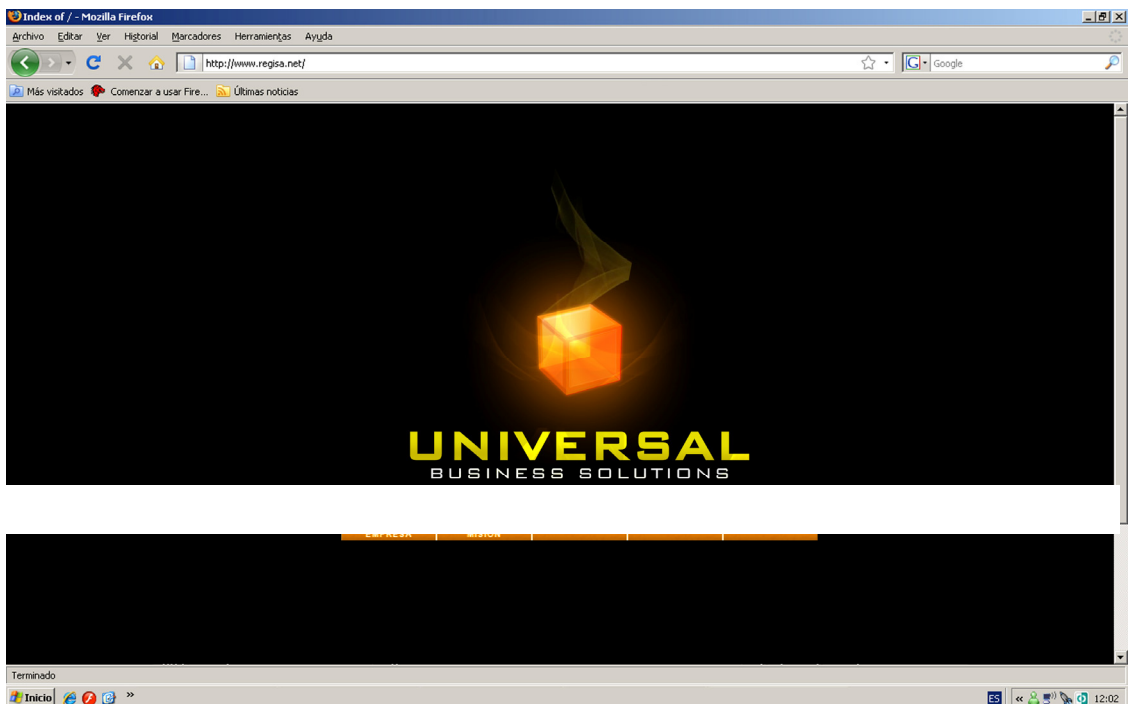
Index of / - Mozilla Firefox

Archivo Editar Ver Historial Marcadores Herramientas Ayuda

http://www.regisa.net/

Google

Más visitados Comenzar a usar Fire... Últimas noticias

UNIVERSAL
BUSINESS SOLUTIONS

EMPRESA MISION

Terminado

Inicio

ES 12:02